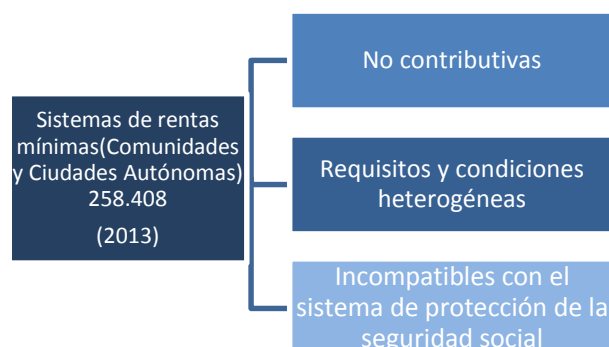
Sistemas de rentas mínimas(Comunidades y Ciudades Autónomas) 258.408

(2013)

No contributivas

Requisitos y condiciones heterogéneas

Incompatibles con el sistema de protección de la seguridad social